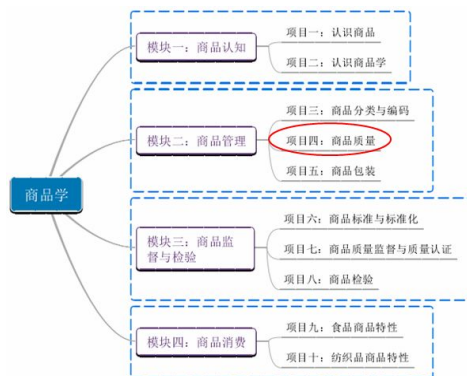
商品学

模块一：商品认知

项目一：认识商品

项目二：认识商品学

模块二：商品管理

项目三：商品分类与编码

项目四：商品质量

项目五：商品包装

模块三：商品监督与检验

项目六：商品标准与标准化

项目七：商品质量监督与质量认证

项目八：商品检验

模块四：商品消费

项目九：食品商品特性

项目十：纺织品商品特性